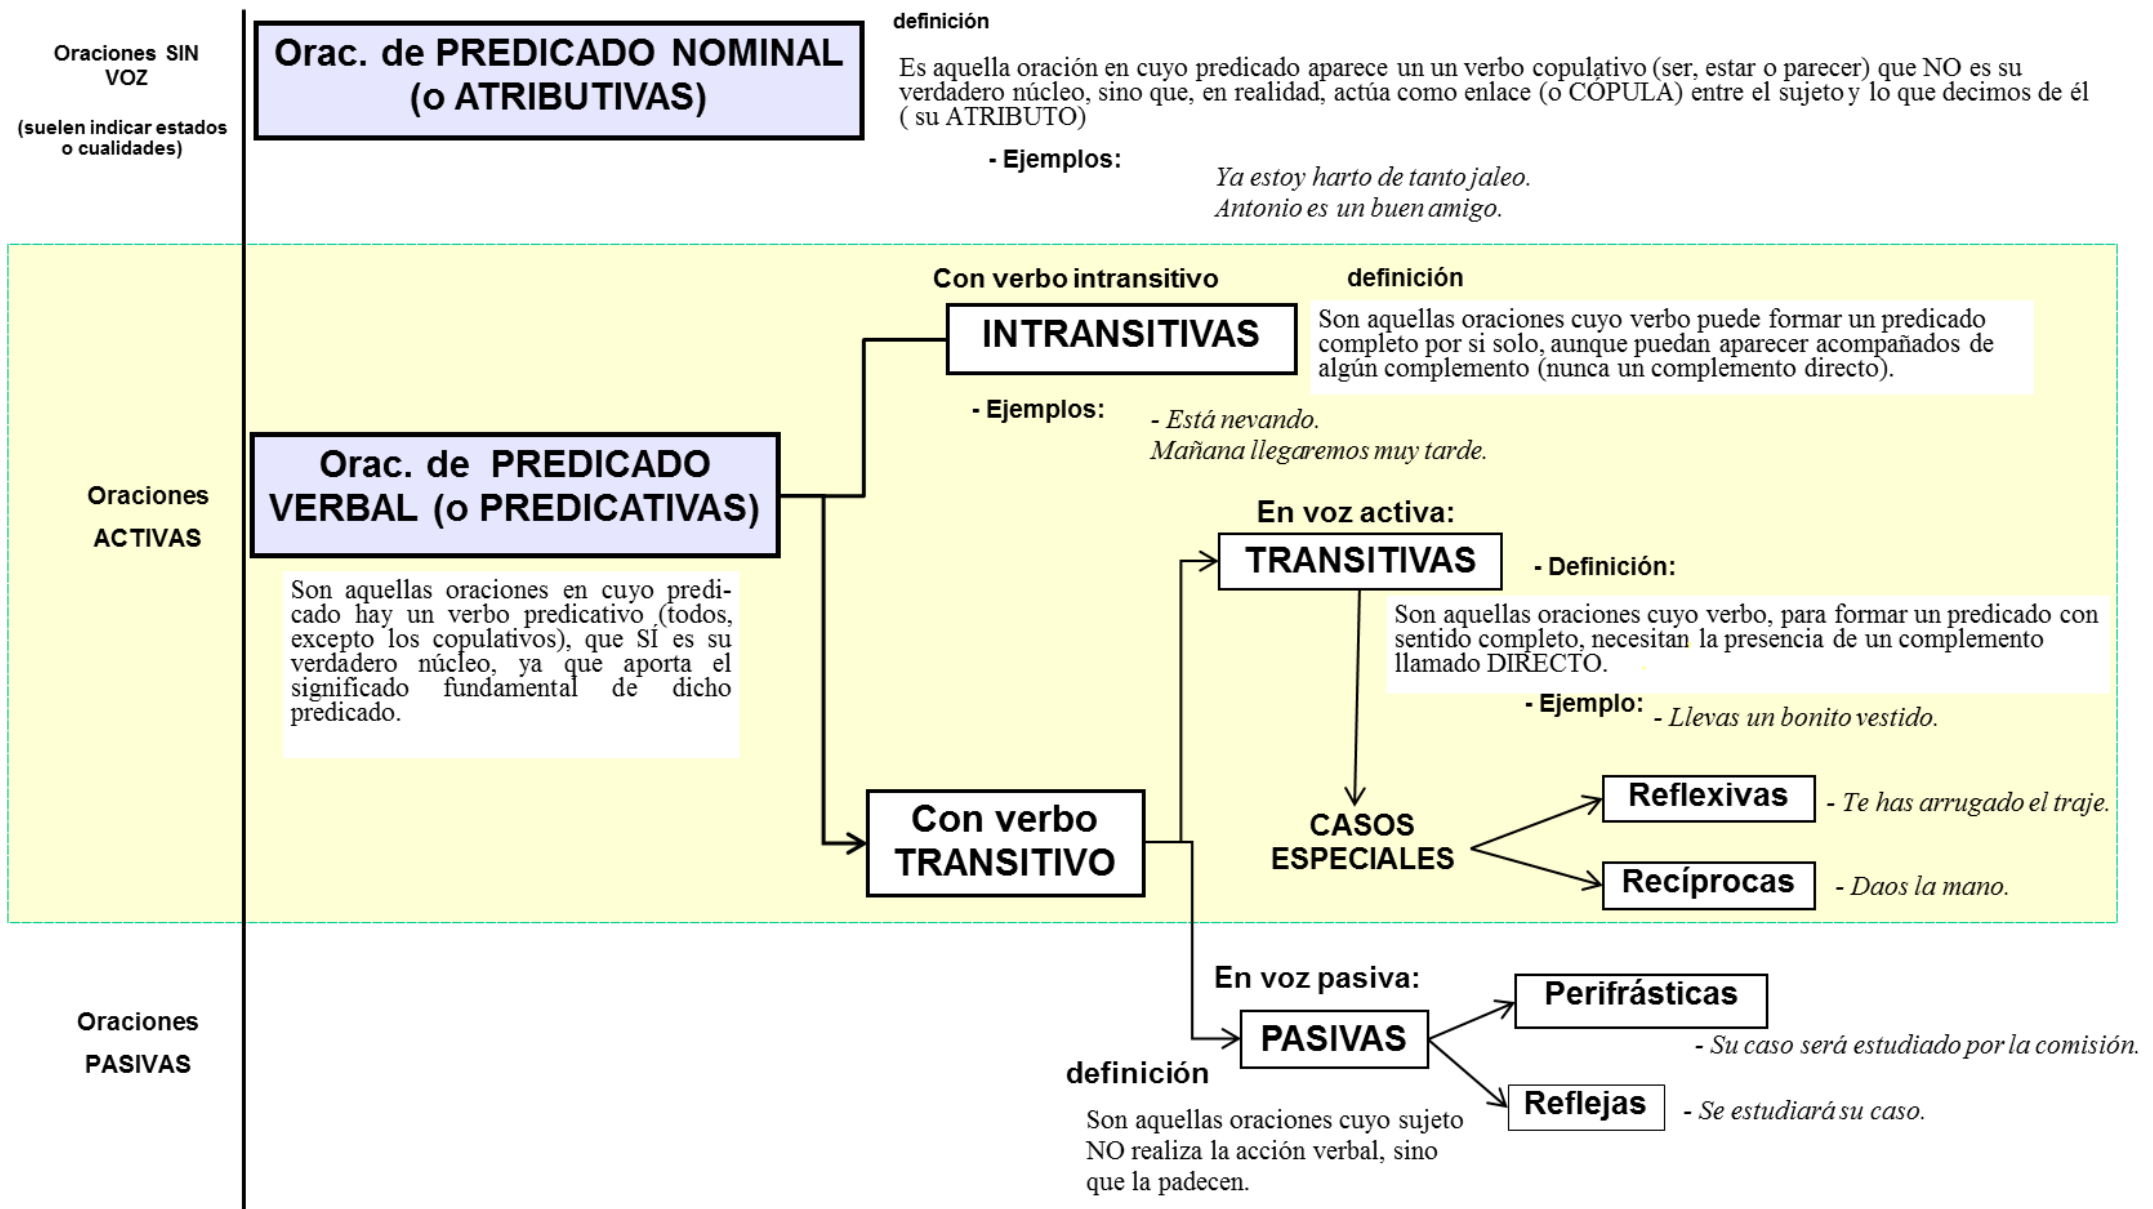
Oraciones SIN VOZ

(suelen indicar estados o cualidades)

Orac. de PREDICADO NOMINAL (o ATRIBUTIVAS)

definición

Es aquella oración en cuyo predicado aparece un un verbo copulativo (ser, estar o parecer) que NO es su verdadero núcleo, sino que, en realidad, actúa como enlace (o CÓPULA) entre el sujeto y lo que decimos de él ( su ATRIBUTO)

- Ejemplos:

Ya estoy harto de tanto jaleo.
Antonio es un buen amigo.

Oraciones ACTIVAS

Orac. de PREDICADO VERBAL (o PREDICATIVAS)

Son aquellas oraciones en cuyo predicado hay un verbo predicativo (todos, excepto los copulativos), que SÍ es su verdadero núcleo, ya que aporta el significado fundamental de dicho predicado.

Con verbo intransitivo

INTRANSITIVAS

definición

Son aquellas oraciones cuyo verbo puede formar un predicado completo por si solo, aunque puedan aparecer acompañados de algún complemento (nunca un complemento directo).

- Ejemplos:

- Está nevando.
Mañana llegaremos muy tarde.

En voz activa:

TRANSITIVAS

- Definición:

Son aquellas oraciones cuyo verbo, para formar un predicado con sentido completo, necesitan la presencia de un complemento llamado DIRECTO.

- Ejemplo: - Llevas un bonito vestido.

Con verbo TRANSITIVO

CASOS ESPECIALES

Reflexivas - Te has arrugado el traje.

Recíprocas - Daos la mano.

Oraciones PASIVAS

En voz pasiva:

PASIVAS

Perifrásticas

- Su caso será estudiado por la comisión.

Reflejas - Se estudiará su caso.

definición

Son aquellas oraciones cuyo sujeto NO realiza la acción verbal, sino que la padecen.